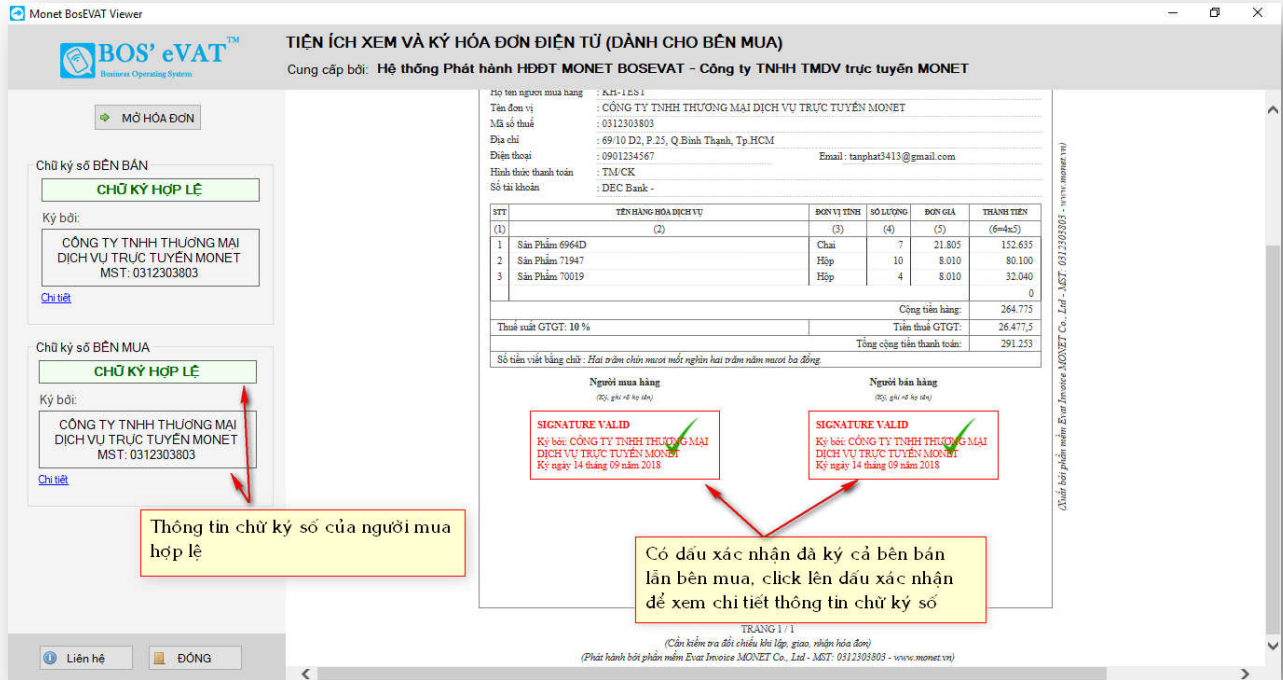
Monet BosEVAT Viewer

BOS' eVAT™
Business Operating System

TIỆN ÍCH XEM VÀ KÝ HÓA ĐƠN ĐIỆN TỬ (DÀNH CHO BÊN MUA)
Cung cấp bởi: Hệ thống Phát hành HĐĐT MONET BOSEVAT - Công ty TNHH TMDV trực tuyến MONET

MỞ HÓA ĐƠN

Chữ ký số BÊN BÁN
CHỮ KÝ HỢP LỆ
Ký bởi:
CÔNG TY TNHH THƯƠNG MẠI DỊCH VỤ TRỰC TUYẾN MONET MST: 0312303803
Chi tiết

Chữ ký số BÊN MUA
CHỮ KÝ HỢP LỆ
Ký bởi:
CÔNG TY TNHH THƯƠNG MẠI DỊCH VỤ TRỰC TUYẾN MONET MST: 0312303803
Chi tiết

Họ tên người mua hàng : KH-TEST
Tên đơn vị : CÔNG TY TNHH THƯƠNG MẠI DỊCH VỤ TRỰC TUYẾN MONET
Mã số thuế : 0312303803
Địa chỉ : 69/10 D2, P.25, Q.Bình Thạnh, Tp.HCM
Điện thoại : 0901234567 Email : tanphat3413@gmail.com
Hình thức thanh toán : TM/CK
Số tài khoản : DEC Bank -

| STT | TÊN HÀNG HÓA DỊCH VỤ | ĐƠN VỊ TÍNH | SỐ LƯỢNG | ĐƠN GIÁ | THÀNH TIỀN |
|---|---|---|---|---|---|
| (1) | (2) | (3) | (4) | (5) | (6=4x5) |
| 1 | Sản Phẩm 6964D | Chai | 7 | 21.805 | 152.635 |
| 2 | Sản Phẩm 71947 | Hộp | 10 | 8.010 | 80.100 |
| 3 | Sản Phẩm 70019 | Hộp | 4 | 8.010 | 32.040 |
| | | | | | 0 |

Cộng tiền hàng: 264.775
Thuế suất GTGT: 10 % Tiền thuế GTGT: 26.477,5
Tổng cộng tiền thanh toán: 291.253
Số tiền viết bằng chữ : Hai trăm chín mươi mốt nghìn hai trăm năm mươi ba đồng.

Người mua hàng
(Ký, ghi rõ họ tên)
SIGNATURE VALID
Ký bởi: CÔNG TY TNHH THƯƠNG MẠI DỊCH VỤ TRỰC TUYẾN MONET
Ký ngày 14 tháng 09 năm 2018

Người bán hàng
(Ký, ghi rõ họ tên)
SIGNATURE VALID
Ký bởi: CÔNG TY TNHH THƯƠNG MẠI DỊCH VỤ TRỰC TUYẾN MONET
Ký ngày 14 tháng 09 năm 2018

(Xuất bởi phần mềm Evat Invoice MONET Co., Ltd - MST: 0312303803 - www.monet.vn)

Thông tin chữ ký số của người mua hợp lệ

Có dấu xác nhận đã ký cả bên bán lẫn bên mua, click lên dấu xác nhận để xem chi tiết thông tin chữ ký số

TRANG 1 / 1
(Cần kiểm tra đối chiếu khi lập, giao, nhận hóa đơn)
(Phát hành bởi phần mềm Evat Invoice MONET Co., Ltd - MST: 0312303803 - www.monet.vn)

Liên hệ
ĐÓNG